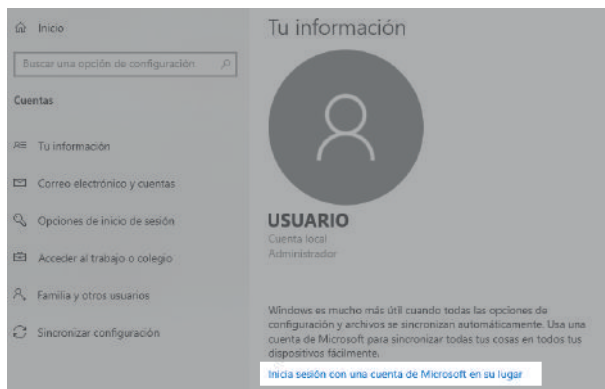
Inicio

Buscar una opción de configuración

Cuentas

Tu información

Correo electrónico y cuentas

Opciones de inicio de sesión

Acceder al trabajo o colegio

Familia y otros usuarios

Sincronizar configuración

Tu información

USUARIO
Cuenta local
Administrador

Windows es mucho más útil cuando todas las opciones de configuración y archivos se sincronizan automáticamente. Usa una cuenta de Microsoft para sincronizar todas tus cosas en todos tus dispositivos fácilmente.

Inicia sesión con una cuenta de Microsoft en su lugar